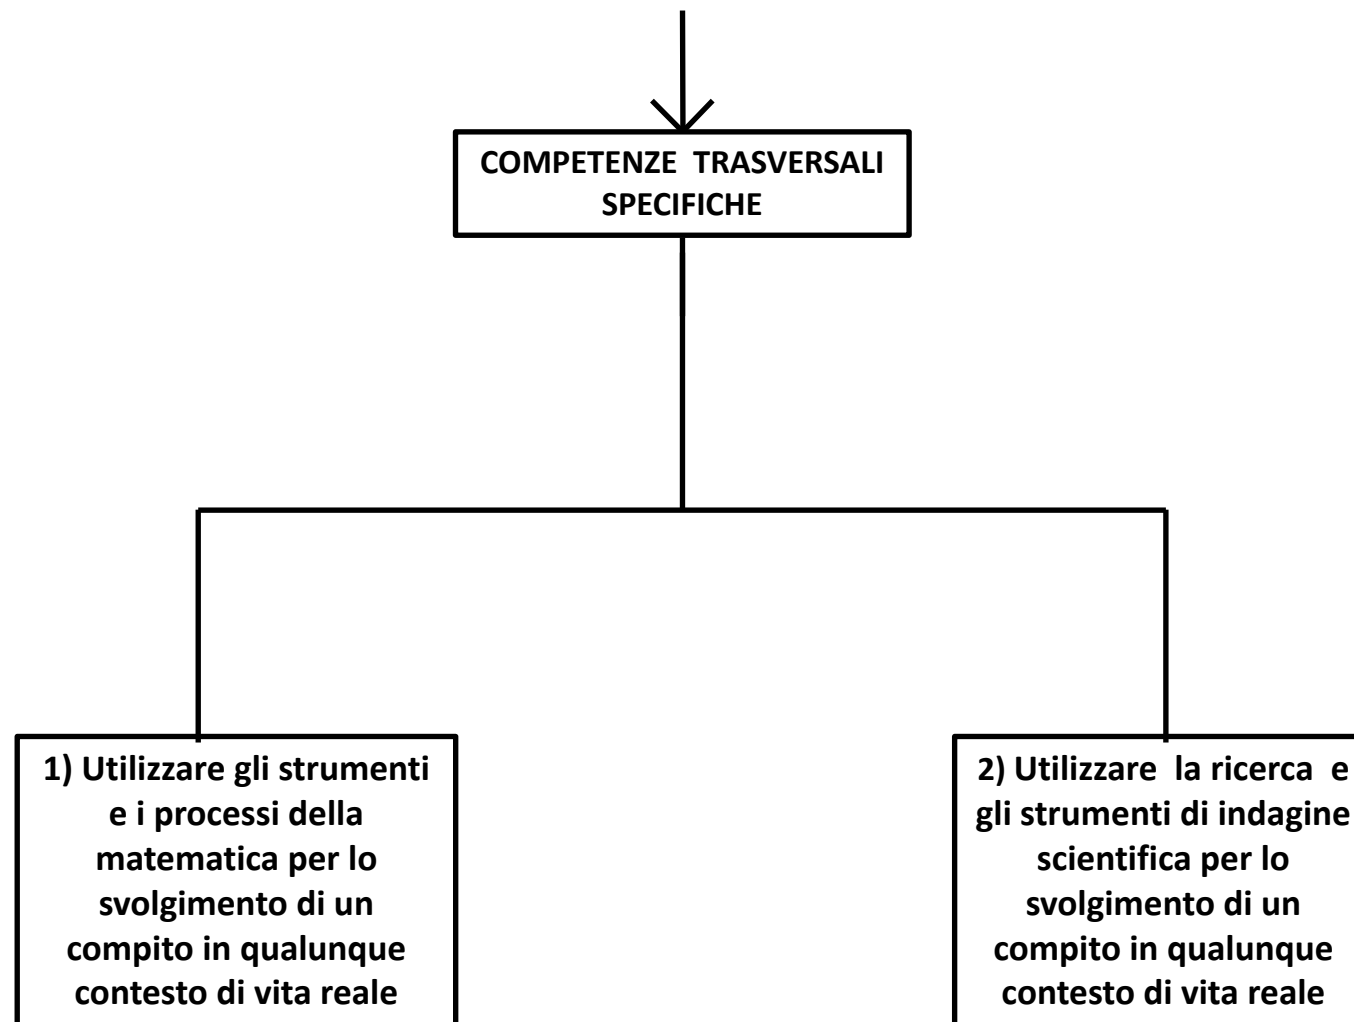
COMPETENZE TRASVERSALI SPECIFICHE

1) Utilizzare gli strumenti e i processi della matematica per lo svolgimento di un compito in qualunque contesto di vita reale

2) Utilizzare la ricerca e gli strumenti di indagine scientifica per lo svolgimento di un compito in qualunque contesto di vita reale